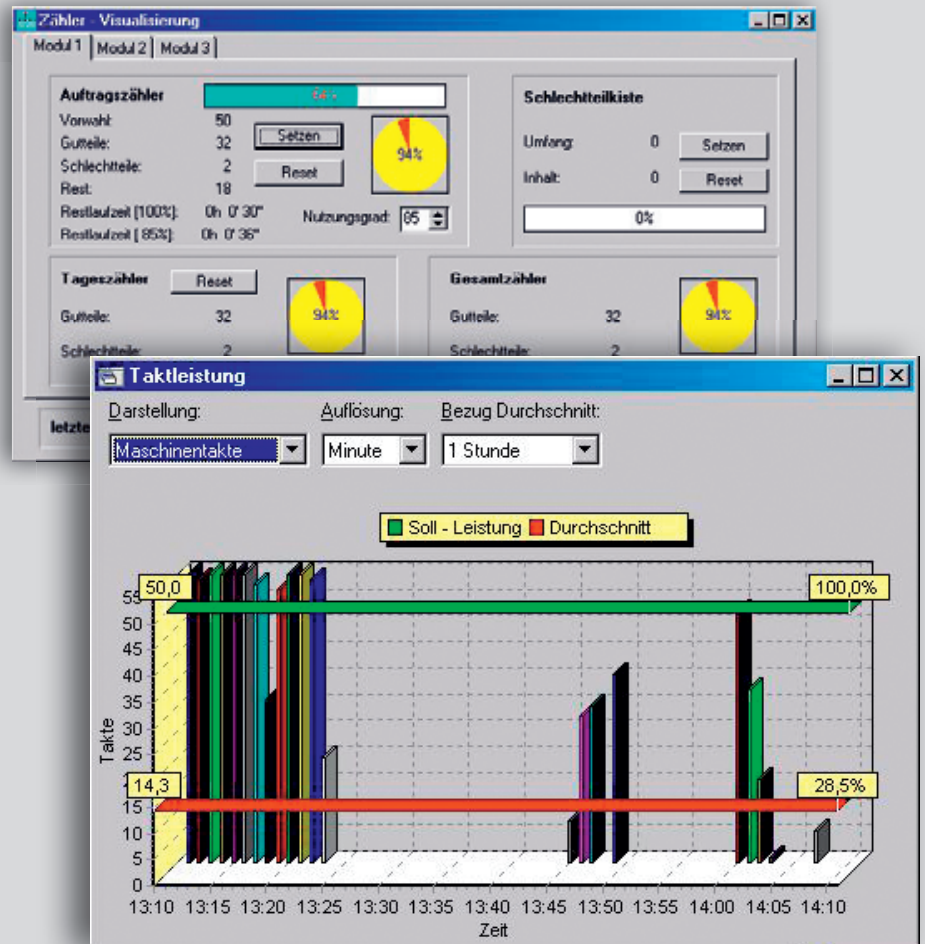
Zähler - Visualisierung

Modul 1 | Modul 2 | Modul 3

Auftragszähler

64%

Vorwahl: 50
Gutteile: 32
Schlechtteile: 2
Rest: 18
Restlaufzeit [100%]: 0h 0' 30"
Restlaufzeit [ 85%]: 0h 0' 36"

Setzen
Reset

94%

Nutzungsgrad: 85

Schlechtteilkiste

Umfang: 0
Inhalt: 0

Setzen
Reset

0%

Tageszähler
Reset

Gutteile: 32
Schlechtteile: 2

94%

Gesamtzähler

Gutteile: 32
Schlechtteile: 2

94%

letzte

Taktleistung

Darstellung:
Maschinentakte

Auflösung:
Minute

Bezug Durchschnitt:
1 Stunde

Soll - Leistung
Durchschnitt

50,0
100,0%
14,3
28,5%

Takte

0
5
10
15
20
25
30
35
40
45
50
55

13:10 13:15 13:20 13:25 13:30 13:35 13:40 13:45 13:50 13:55 14:00 14:05 14:10

Zeit